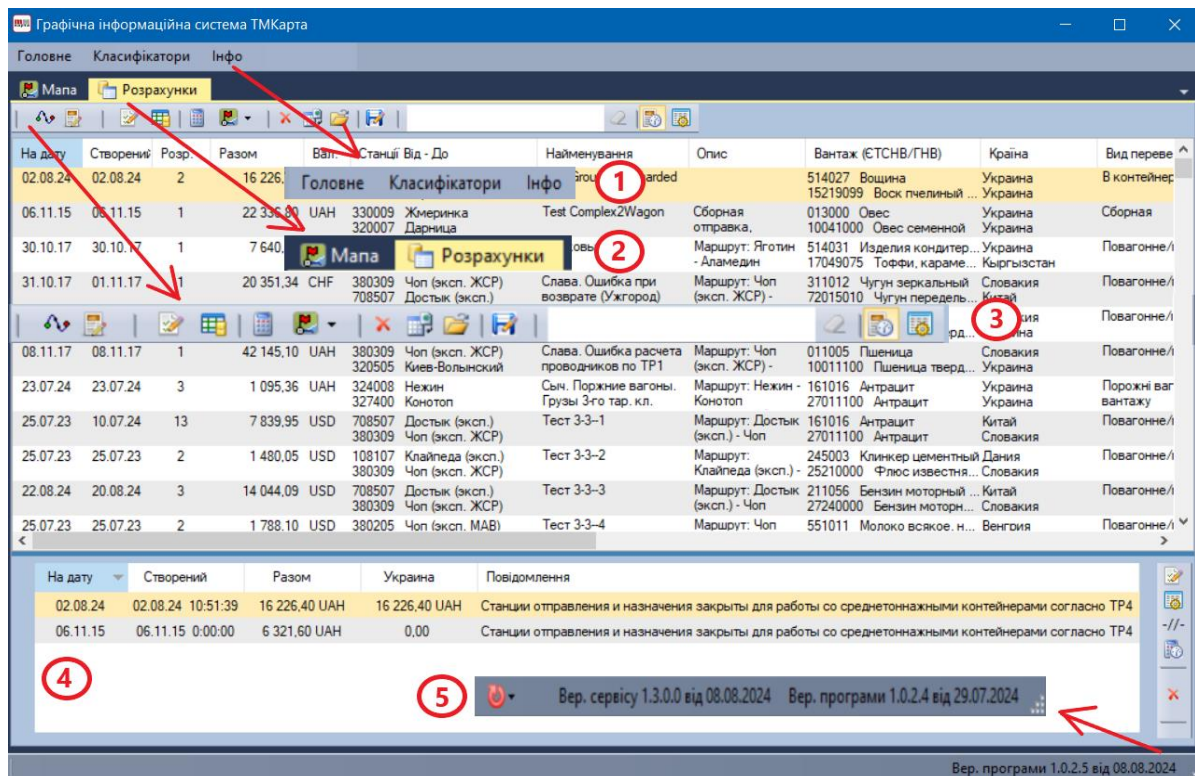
Графічна інформаційна система ТМКарта

Головне Класифікатори Інфо

Мапа Розрахунки

| На дату | Створений | Розр. | Разом | Вал. | Станції Від - До | Найменування | Опис | Вантаж (ЄТСНВ/ГНВ) | Країна | Вид переве |
|---|---|---|---|---|---|---|---|---|---|---|
| 02.08.24 | 02.08.24 | 2 | 16 226,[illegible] | | | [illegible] Grou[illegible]arded | | 514027 Вощина 15219099 Воск пчелиный ... | Украина Украина | В контейне |
| 06.11.15 | 06.11.15 | 1 | 22 336,80 | UAH | 330009 Жмеринка 320007 Дарница | Test Complex2Wagon | Сборная отправка, | 013000 Овес 10041000 Овес семенной | Украина Украина | Сборная |
| 30.10.17 | 30.10.17 | 1 | 7 640,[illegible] | | | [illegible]овы | Маршрут: Яготин - Аламедин | 514031 Изделия кондитер... 17049075 Тоффи, карамe... | Украина Кыргызстан | Повагонне/ |
| 31.10.17 | 01.11.17 | 1 | 20 351,34 | CHF | 380309 Чоп (эксп. ЖСР) 708507 Достык (эксп.) | Слава. Ошибка при возврате (Ужгород) | Маршрут: Чоп (эксп. ЖСР) - | 311012 Чугун зеркальный 72015010 Чугун передель... | Словакия Китай | Повагонне/ |
| | | | | | | | | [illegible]ерд... | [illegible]ина | Повагонне/ |
| 08.11.17 | 08.11.17 | 1 | 42 145,10 | UAH | 380309 Чоп (эксп. ЖСР) 320505 Киев-Волынский | Слава. Ошибка расчета проводников по ТР1 | Маршрут: Чоп (эксп. ЖСР) - | 011005 Пшеница 10011100 Пшеница тверд... | Словакия Украина | Повагонне/ |
| 23.07.24 | 23.07.24 | 3 | 1 095,36 | UAH | 324008 Нежин 327400 Конотоп | Сыч. Порожние вагоны. Грузы 3-го тар. кл. | Маршрут: Нежин - Конотоп | 161016 Антрацит 27011100 Антрацит | Украина Украина | Порожні ваг вантажу |
| 25.07.23 | 10.07.24 | 13 | 7 839,95 | USD | 708507 Достык (эксп.) 380309 Чоп (эксп. ЖСР) | Тест 3-3--1 | Маршрут: Достык (эксп.) - Чоп | 161016 Антрацит 27011100 Антрацит | Китай Словакия | Повагонне/ |
| 25.07.23 | 25.07.23 | 2 | 1 480,05 | USD | 108107 Клайпеда (эксп.) 380309 Чоп (эксп. ЖСР) | Тест 3-3--2 | Маршрут: Клайпеда (эксп.) - | 245003 Клинкер цементный 25210000 Флюс известня... | Дания Словакия | Повагонне/ |
| 22.08.24 | 20.08.24 | 3 | 14 044,09 | USD | 708507 Достык (эксп.) 380309 Чоп (эксп. ЖСР) | Тест 3-3--3 | Маршрут: Достык (эксп.) - Чоп | 211056 Бензин моторный ... 27240000 Бензин моторн... | Китай Словакия | Повагонне/ |
| 25.07.23 | 25.07.23 | 2 | 1 788,10 | USD | 380205 Чоп (эксп. МАВ) | Тест 3-3--4 | Маршрут: Чоп | 551011 Молоко всякое. н... | Венгрия | Повагонне/ |

1
2
3

| На дату | Створений | Разом | Украина | Повідомлення |
|---|---|---|---|---|
| 02.08.24 | 02.08.24 10:51:39 | 16 226,40 UAH | 16 226,40 UAH | Станции отправления и назначения закрыты для работы со среднетоннажными контейнерами согласно ТР4 |
| 06.11.15 | 06.11.15 0:00:00 | 6 321,60 UAH | 0,00 | Станции отправления и назначения закрыты для работы со среднетоннажными контейнерами согласно ТР4 |

4
5
Вер. сервісу 1.3.0.0 від 08.08.2024 Вер. програми 1.0.2.4 від 29.07.2024

-//-

Вер. програми 1.0.2.5 від 08.08.2024